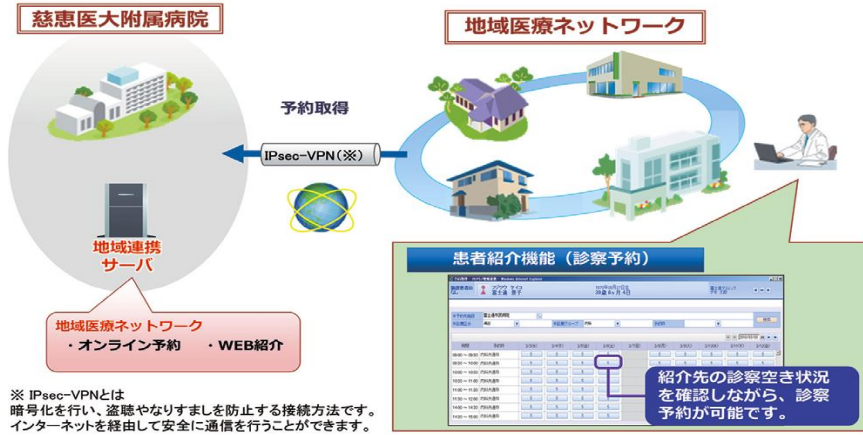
慈恵医大附属病院

地域医療ネットワーク

予約取得

IPsec-VPN（※）

地域連携
サーバ

地域医療ネットワーク
・オンライン予約　・WEB紹介

※ IPsec-VPNとは
暗号化を行い、盗聴やなりすましを防止する接続方法です。
インターネットを経由して安全に通信を行うことができます。

患者紹介機能（診察予約）

紹介先の診察空き状況を確認しながら、診察予約が可能です。